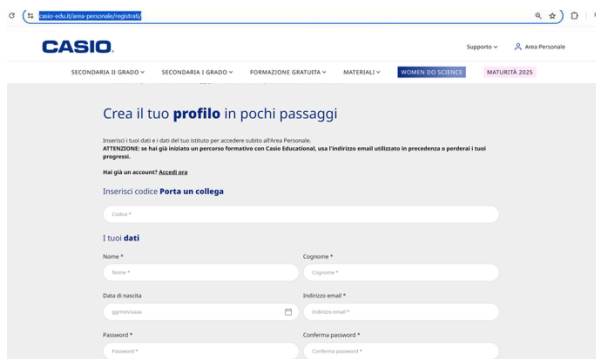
casio-edu.it/area-personale/registrati

CASIO.

Supporto ∨ Area Personale

SECONDARIA II GRADO ∨ SECONDARIA I GRADO ∨ FORMAZIONE GRATUITA ∨ MATERIALI ∨ WOMEN DO SCIENCE MATURITÀ 2025

Crea il tuo **profilo** in pochi passaggi

Inserisci i tuoi dati e i dati del tuo istituto per accedere subito all'Area Personale.
**ATTENZIONE: se hai già iniziato un percorso formativo con Casio Educational, usa l'indirizzo email utilizzato in precedenza o perderai i tuoi progressi.**

**Hai già un account? Accedi ora**

Inserisci codice **Porta un collega**

Codice *

I tuoi **dati**

Nome *
Nome *

Cognome *
Cognome *

Data di nascita
gg/mm/aaaa

Indirizzo email *
Indirizzo email *

Password *
Password *

Conferma password *
Conferma password *